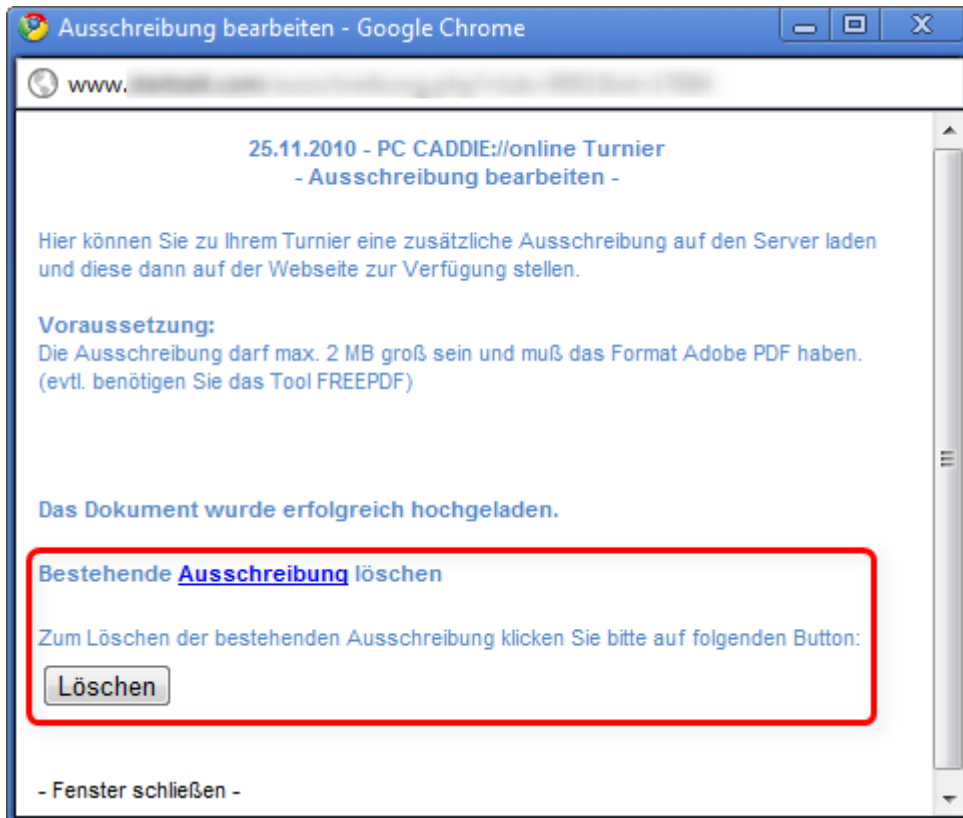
Ausschreibung bearbeiten - Google Chrome

www.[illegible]

25.11.2010 - PC CADDIE://online Turnier
- Ausschreibung bearbeiten -

Hier können Sie zu Ihrem Turnier eine zusätzliche Ausschreibung auf den Server laden und diese dann auf der Webseite zur Verfügung stellen.

Voraussetzung:
Die Ausschreibung darf max. 2 MB groß sein und muß das Format Adobe PDF haben. (evtl. benötigen Sie das Tool FREEPDF)

Das Dokument wurde erfolgreich hochgeladen.

Bestehende Ausschreibung löschen

Zum Löschen der bestehenden Ausschreibung klicken Sie bitte auf folgenden Button:

Löschen

- Fenster schließen -